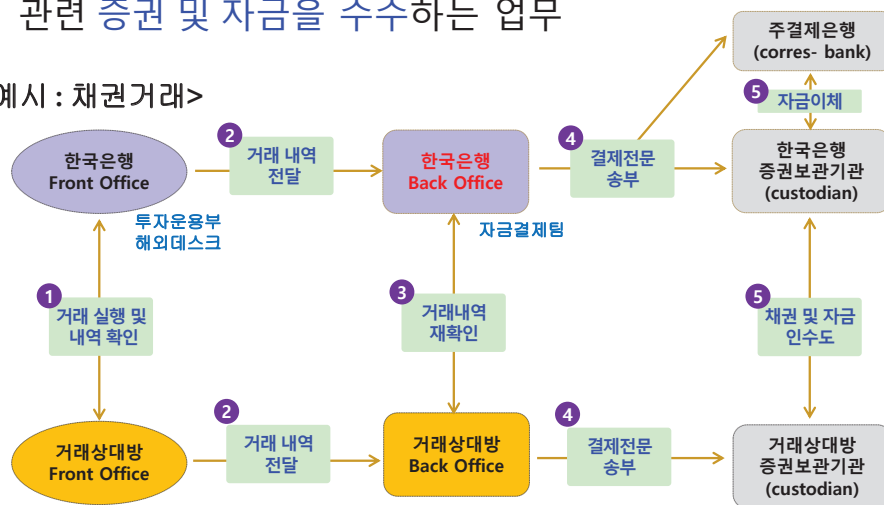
관련 증권 및 자금을 수수하는 업무

예시 : 채권거래>

한국은행
Front Office

투자운용부
해외데스크

2
거래 내역
전달

한국은행
Back Office

자금결제팀

4
결제전문
송부

주결제은행
(corres- bank)

5
자금이체

한국은행
증권보관기관
(custodian)

1
거래 실행 및
내역 확인

3
거래내역
재확인

5
채권 및 자금
인수도

거래상대방
Front Office

2
거래 내역
전달

거래상대방
Back Office

4
결제전문
송부

거래상대방
증권보관기관
(custodian)